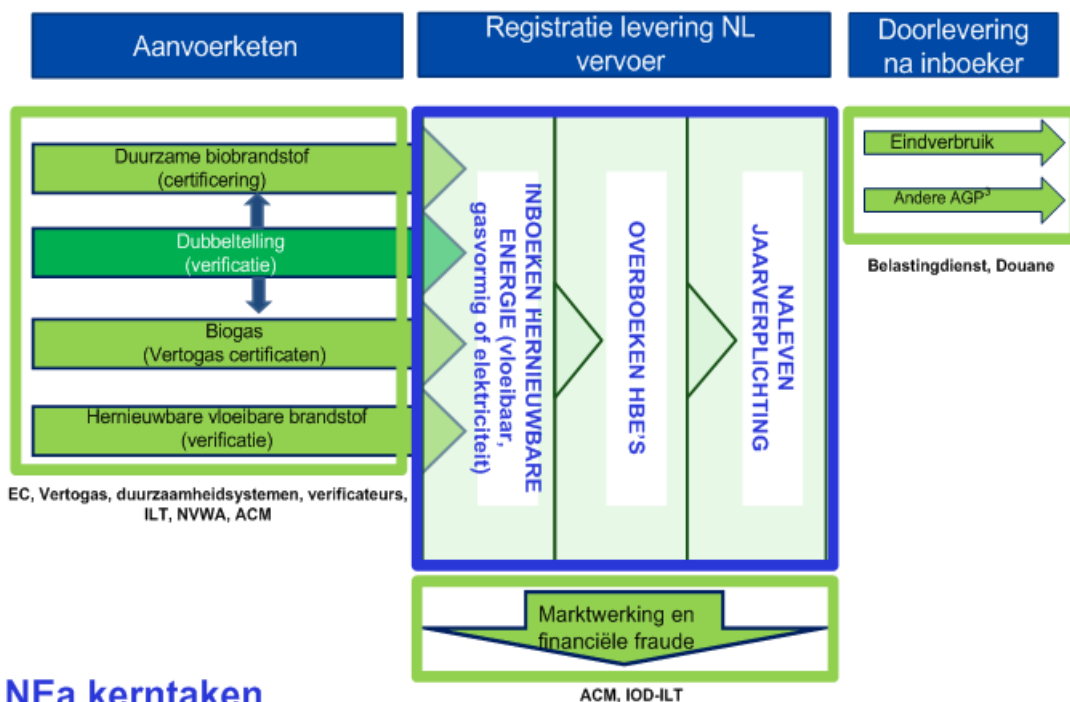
Aanvoerketen

Registratie levering NL vervoer

Doorlevering na inboeker

Duurzame biobrandstof (certificering)

Dubbeltelling (verificatie)

Biogas (Vertogas certificaten)

Hernieuwbare vloeibare brandstof (verificatie)

EC, Vertogas, duurzaamheidsystemen, verificateurs, ILT, NVWA, ACM

INBOEKEN HERNIEUWBARE ENERGIE (vloeibaar, gasvormig of elektriciteit)

OVERBOEKEN HBE'S

NALEVEN JAARVERPLICHTING

Eindverbruik

Andere AGP$^3$

Belastingdienst, Douane

Marktwerking en financiële fraude

ACM, IOD-ILT

NEa kerntaken